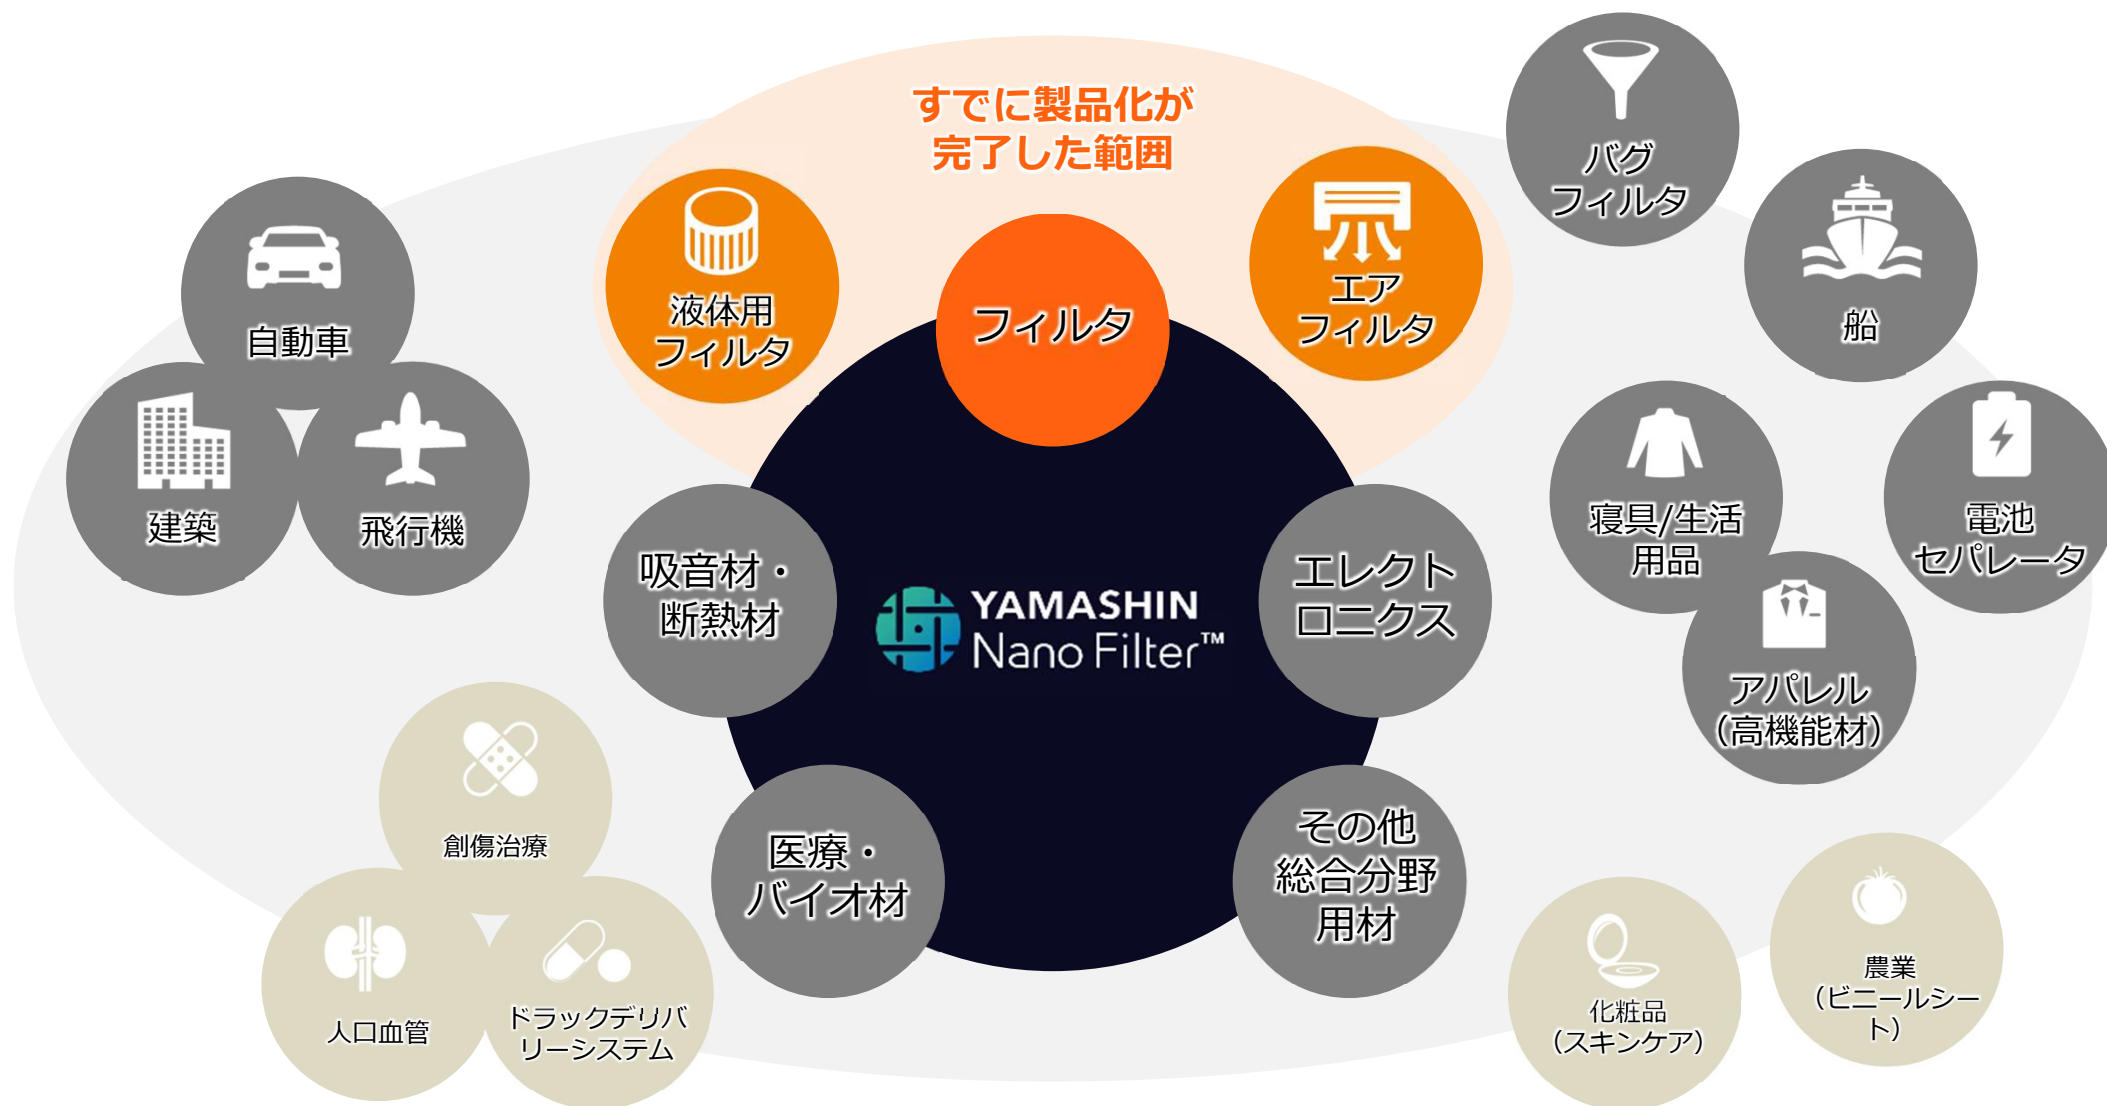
すでに製品化が
完了した範囲

自動車

建築

飛行機

液体用
フィルタ

フィルタ

エア
フィルタ

バグ
フィルタ

船

寝具/生活
用品

電池
セパレータ

アパレル
(高機能材)

吸音材・
断熱材

YAMASHIN
Nano Filter™

エレクト
ロニクス

医療・
バイオ材

その他
総合分野
用材

創傷治療

人口血管

ドラックデリバ
リーシステム

化粧品
(スキンケア)

農業
(ビニールシー
ト)